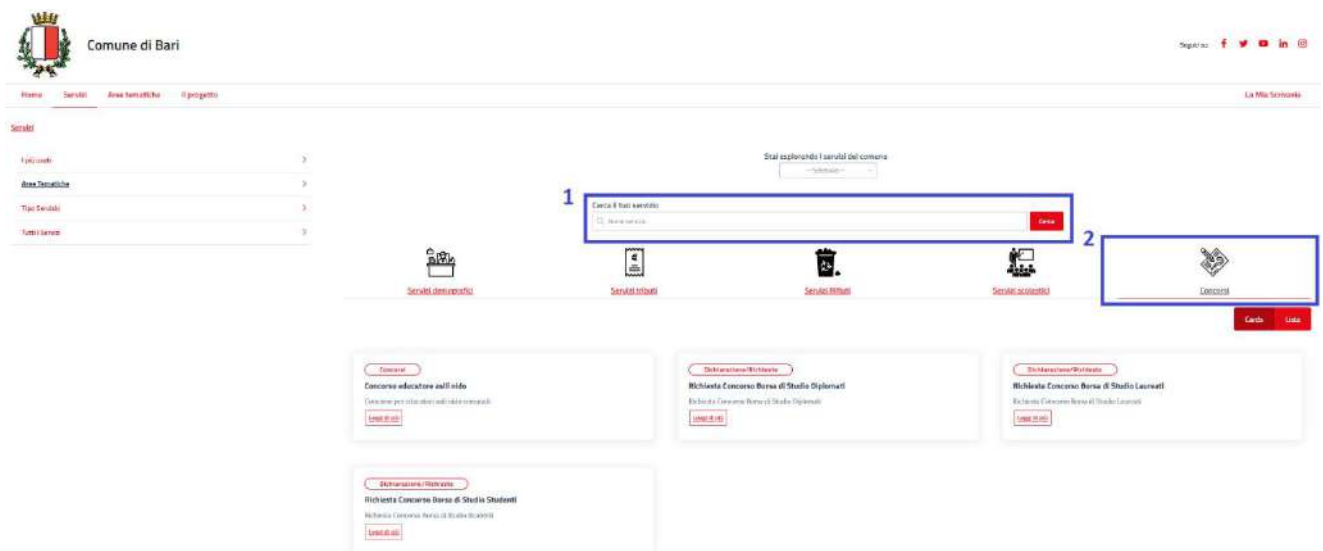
Comune di Bari

Seguici su

Home Servizi Aree tematiche Il progetto

La Mia Scrivania

Servizi

I più usati

Aree Tematiche

Tipo Servizi

Tutti i Servizi

Stai esplorando i servizi del comune

-- Seleziona --

1

Cerca il tuo servizio

Nome servizio

Cerca

2

Servizi demografici

Servizi tributi

Servizi Rifiuti

Servizi scolastici

Concorsi

Card Lista

Concorsi

Concorso educatore asili nido

Concorso per educatori asili nido comunali

Leggi di più

Dichiarazione/Richiesta

Richiesta Concorso Borsa di Studio Diplomati

Richiesta Concorso Borsa di Studio Diplomati

Leggi di più

Dichiarazione/Richiesta

Richiesta Concorso Borsa di Studio Laureati

Richiesta Concorso Borsa di Studio Laureati

Leggi di più

Dichiarazione/Richiesta

Richiesta Concorso Borsa di Studio Studenti

Richiesta Concorso Borsa di Studio Studenti

Leggi di più